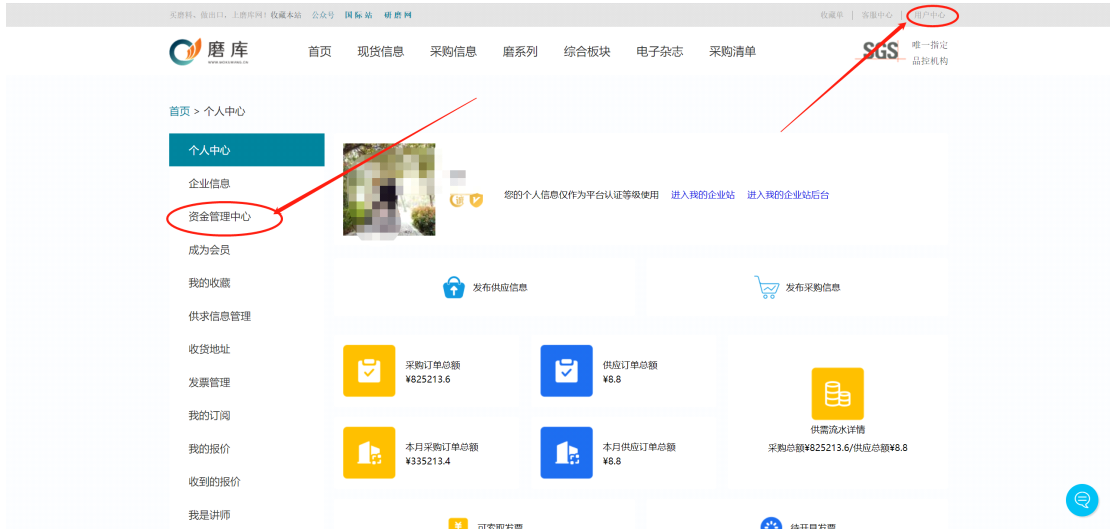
买磨料，做出口，上磨库网！收藏本站 公众号 国际站 研磨网

收藏单 | 客服中心 | 用户中心

磨库

首页 现货信息 采购信息 磨系列 综合板块 电子杂志 采购清单

SGS 唯一指定 品控机构

首页 > 个人中心

个人中心
企业信息
资金管理中心
成为会员
我的收藏
供求信息管理
收货地址
发票管理
我的订阅
我的报价
收到的报价
我是讲师

您的个人信息仅作为平台认证等级使用 进入我的企业站 进入我的企业站后台

发布供应信息

发布采购信息

采购订单总额
¥825213.6

供应订单总额
¥8.8

供需流水详情
采购总额¥825213.6/供应总额¥8.8

本月采购订单总额
¥335213.4

本月供应订单总额
¥6.8

可索取发票

待开具发票